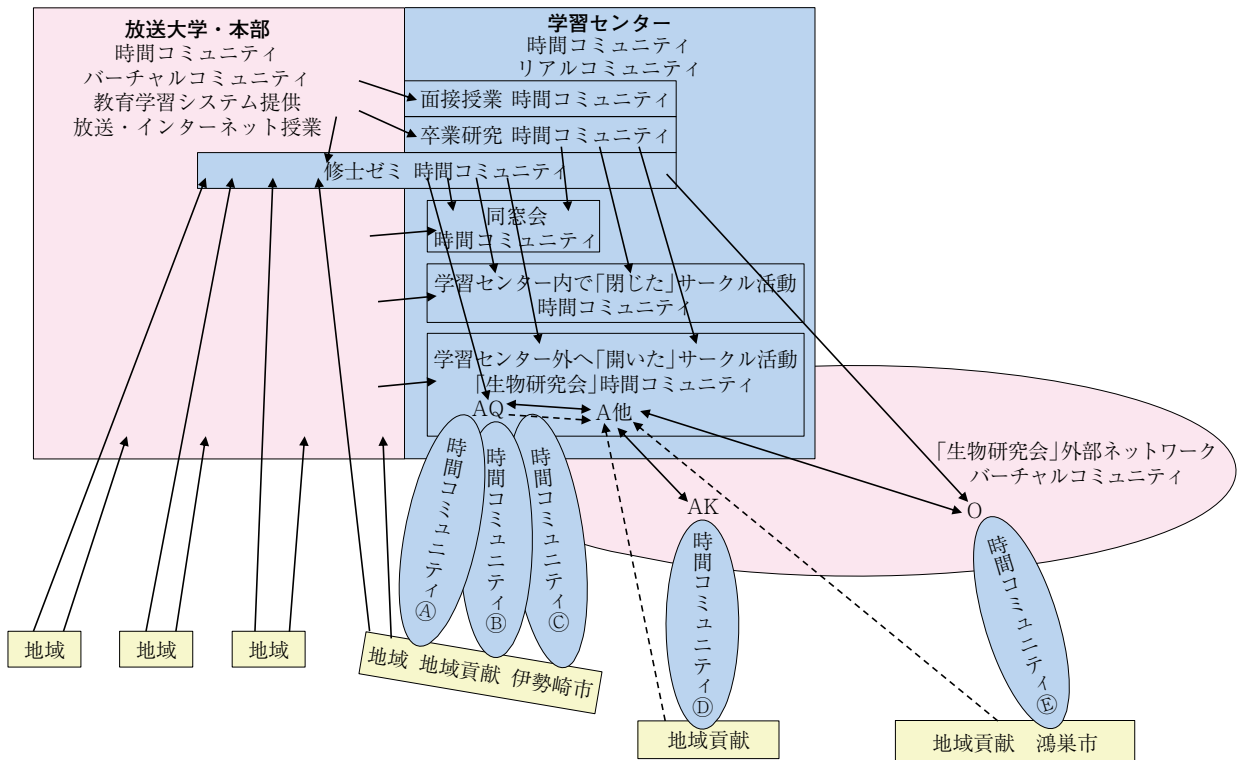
放送大学・本部
時間コミュニティ
バーチャルコミュニティ
教育学習システム提供
放送・インターネット授業

学習センター
時間コミュニティ
リアルコミュニティ

面接授業 時間コミュニティ

卒業研究 時間コミュニティ

修士ゼミ 時間コミュニティ

同窓会
時間コミュニティ

学習センター内で「閉じた」サークル活動
時間コミュニティ

学習センター外へ「開いた」サークル活動
「生物研究会」時間コミュニティ
AQ
A他

「生物研究会」外部ネットワーク
バーチャルコミュニティ

時間コミュニティⒶ

時間コミュニティⒷ

時間コミュニティⒸ

AK

時間コミュニティⒹ

O

時間コミュニティⒺ

地域

地域

地域

地域 地域貢献 伊勢崎市

地域貢献

地域貢献 鴻巣市